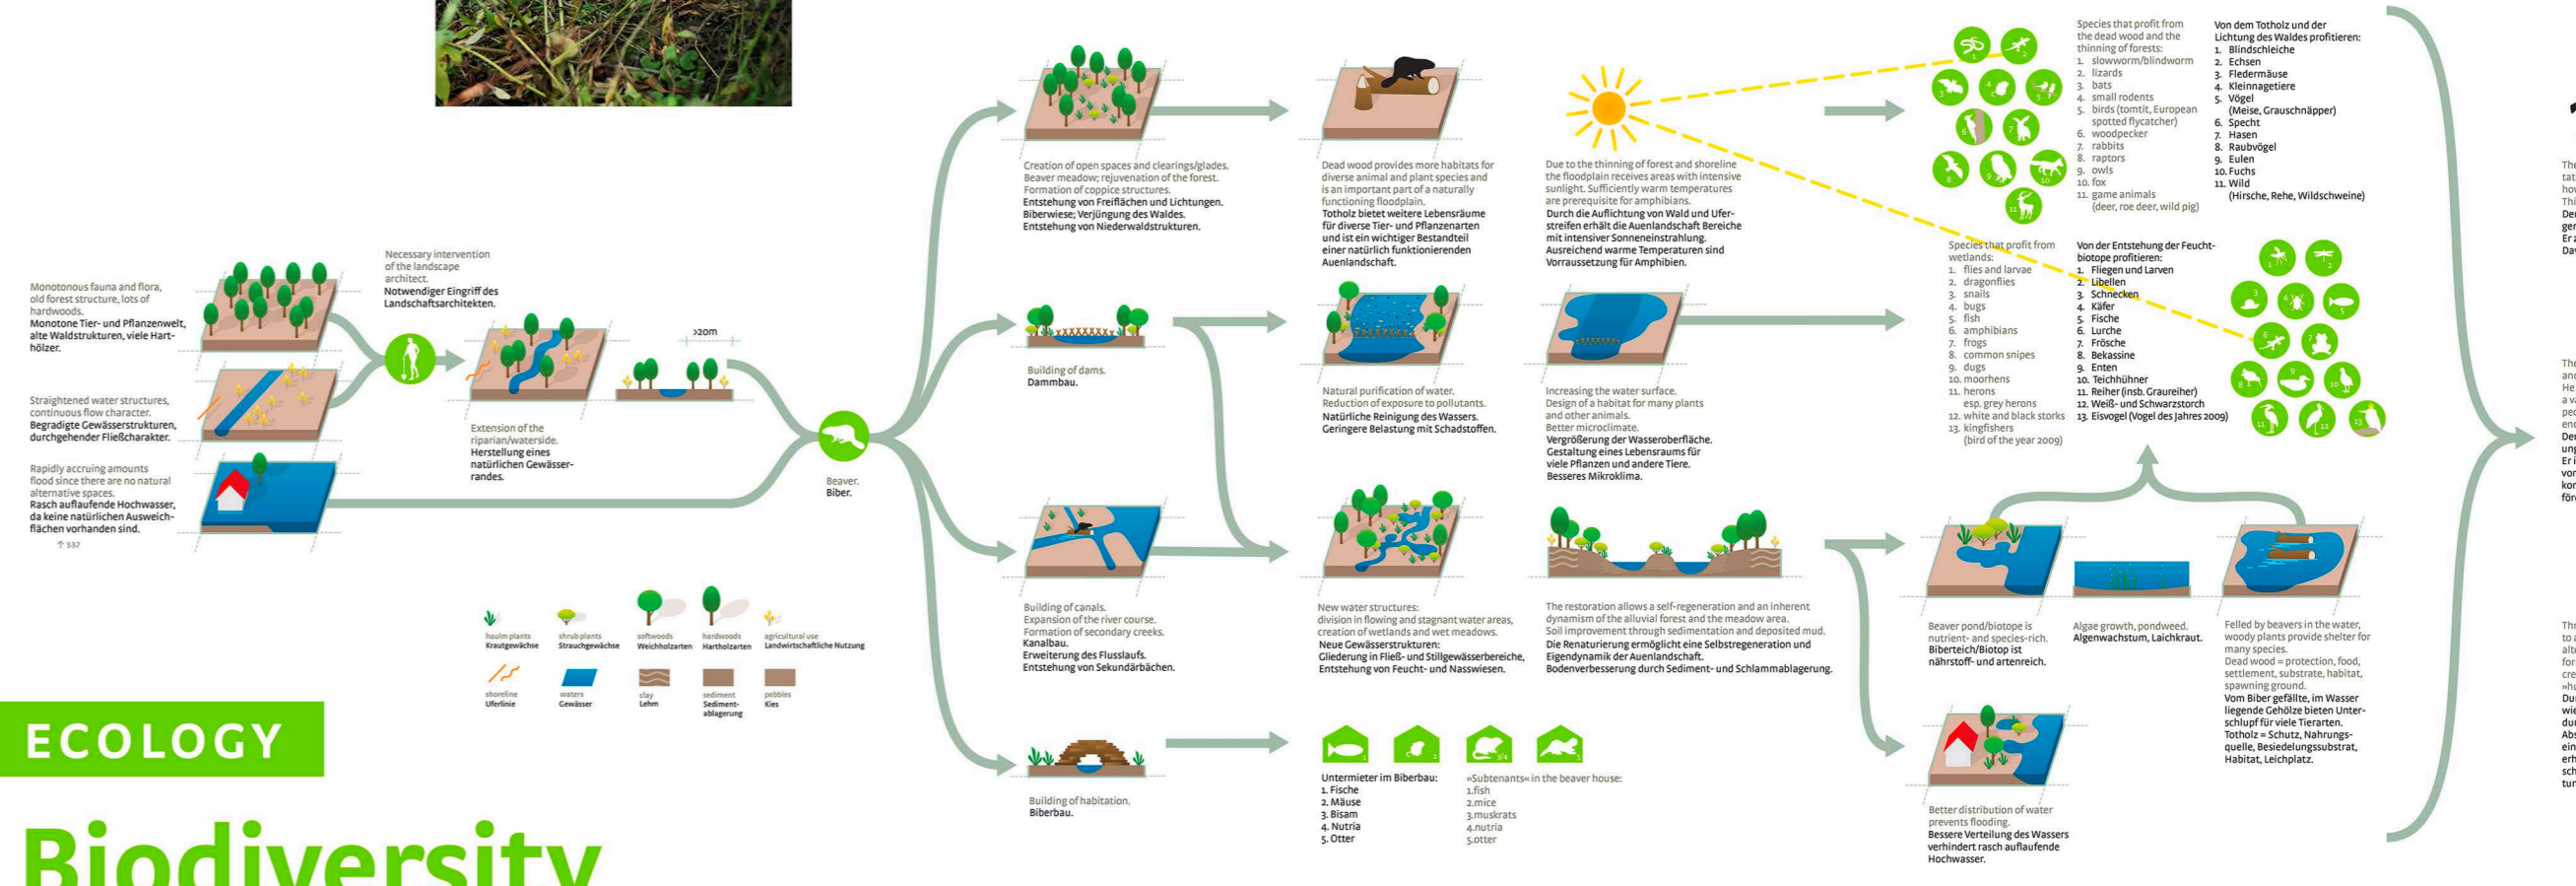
Monotonous fauna and flora, old forest structure, lots of hardwoods.
Monotone Tier- und Pflanzenwelt, alte Waldstrukturen, viele Hartholzer.

Straightened water structures, continuous flow character.
Begradigte Gewässerstrukturen, durchgehender Fließcharakter.

Rapidly accruing amounts flood since there are no natural alternative spaces.
Rasch auflaufende Hochwasser, da keine natürlichen Ausweichflächen vorhanden sind.
↑ 337

Necessary intervention of the landscape architect.
Notwendiger Eingriff des Landschaftsarchitekten.

Extension of the riparian/waterside.
Herstellung eines natürlichen Gewässerrandes.

>20m

Beaver.
Biber.

Creation of open spaces and clearings/glades. Beaver meadow; rejuvenation of the forest. Formation of coppice structures.
Entstehung von Freiflächen und Lichtungen. Biberwiese; Verjüngung des Waldes. Entstehung von Niederwaldstrukturen.

Dead wood provides more habitats for diverse animal and plant species and is an important part of a naturally functioning floodplain.
Totholz bietet weitere Lebensräume für diverse Tier- und Pflanzenarten und ist ein wichtiger Bestandteil einer natürlich funktionierenden Auenlandschaft.

Due to the thinning of forest and shoreline the floodplain receives areas with intensive sunlight. Sufficiently warm temperatures are prerequisite for amphibians.
Durch die Auflichtung von Wald und Uferstreifen erhält die Auenlandschaft Bereiche mit intensiver Sonneneinstrahlung. Ausreichend warme Temperaturen sind Vorraussetzung für Amphibien.

Species that profit from the dead wood and the thinning of forests:
1. slowworm/blindworm
2. lizards
3. bats
4. small rodents
5. birds (tomtit, European spotted flycatcher)
6. woodpecker
7. rabbits
8. raptors
9. owls
10. fox
11. game animals (deer, roe deer, wild pig)

Von dem Totholz und der Lichtung des Waldes profitieren:
1. Blindschleiche
2. Echsen
3. Fledermäuse
4. Kleinnagetiere
5. Vögel (Meise, Grauschnäpper)
6. Specht
7. Hasen
8. Raubvögel
9. Eulen
10. Fuchs
11. Wild (Hirsche, Rehe, Wildschweine)

Species that profit from wetlands:
1. flies and larvae
2. dragonflies
3. snails
4. bugs
5. fish
6. amphibians
7. frogs
8. common snipes
9. dugs
10. moorhens
11. herons esp. grey herons
12. white and black storks
13. kingfishers (bird of the year 2009)

Von der Entstehung der Feuchtbiotope profitieren:
1. Fliegen und Larven
2. Libellen
3. Schnecken
4. Käfer
5. Fische
6. Lurche
7. Frösche
8. Bekassine
9. Enten
10. Teichhühner
11. Reiher (insb. Graureiher)
12. Weiß- und Schwarzstorch
13. Eisvogel (Vogel des Jahres 2009)

Building of dams.
Dammbau.

Natural purification of water. Reduction of exposure to pollutants.
Natürliche Reinigung des Wassers. Geringere Belastung mit Schadstoffen.

Increasing the water surface. Design of a habitat for many plants and other animals. Better microclimate.
Vergrößerung der Wasseroberfläche. Gestaltung eines Lebensraums für viele Pflanzen und andere Tiere. Besseres Mikroklima.

Building of canals. Expansion of the river course. Formation of secondary creeks.
Kanalbau. Erweiterung des Flusslaufs. Entstehung von Sekundärbächen.

New water structures: division in flowing and stagnant water areas, creation of wetlands and wet meadows.
Neue Gewässerstrukturen: Gliederung in Fließ- und Stillgewässerbereiche, Entstehung von Feucht- und Nasswiesen.

The restoration allows a self-regeneration and an inherent dynamism of the alluvial forest and the meadow area. Soil improvement through sedimentation and deposited mud.
Die Renaturierung ermöglicht eine Selbstregeneration und Eigendynamik der Auenlandschaft. Bodenverbesserung durch Sediment- und Schlammablagerung.

Beaver pond/biotope is nutrient- and species-rich.
Biberteich/Biotop ist nährstoff- und artenreich.

Algae growth, pondweed.
Algenwachstum, Laichkraut.

Felled by beavers in the water, woody plants provide shelter for many species. Dead wood = protection, food, settlement, substrate, habitat, spawning ground.
Vom Biber gefällte, im Wasser liegende Gehölze bieten Unterschlupf für viele Tierarten. Totholz = Schutz, Nahrungsquelle, Besiedelungssubstrat, Habitat, Leichplatz.

Better distribution of water prevents flooding.
Bessere Verteilung des Wassers verhindert rasch auflaufende Hochwasser.

haulm plants
Krautgewächse
shrub plants
Strauchgewächse
softwoods
Weichholzarten
hardwoods
Hartholzarten
agricultural use
Landwirtschaftliche Nutzung
shoreline
Uferlinie
waters
Gewässer
clay
Lehm
sediment
Sedimentablagerung
pebbles
Kies

Building of habitation.
Biberbau.

Untermieter im Biberbau:
1. Fische
2. Mäuse
3. Bisam
4. Nutria
5. Otter

»Subtenants« in the beaver house:
1.fish
2.mice
3.muskrats
4.nutria
5.otter

ECOLOGY

Biodiversity